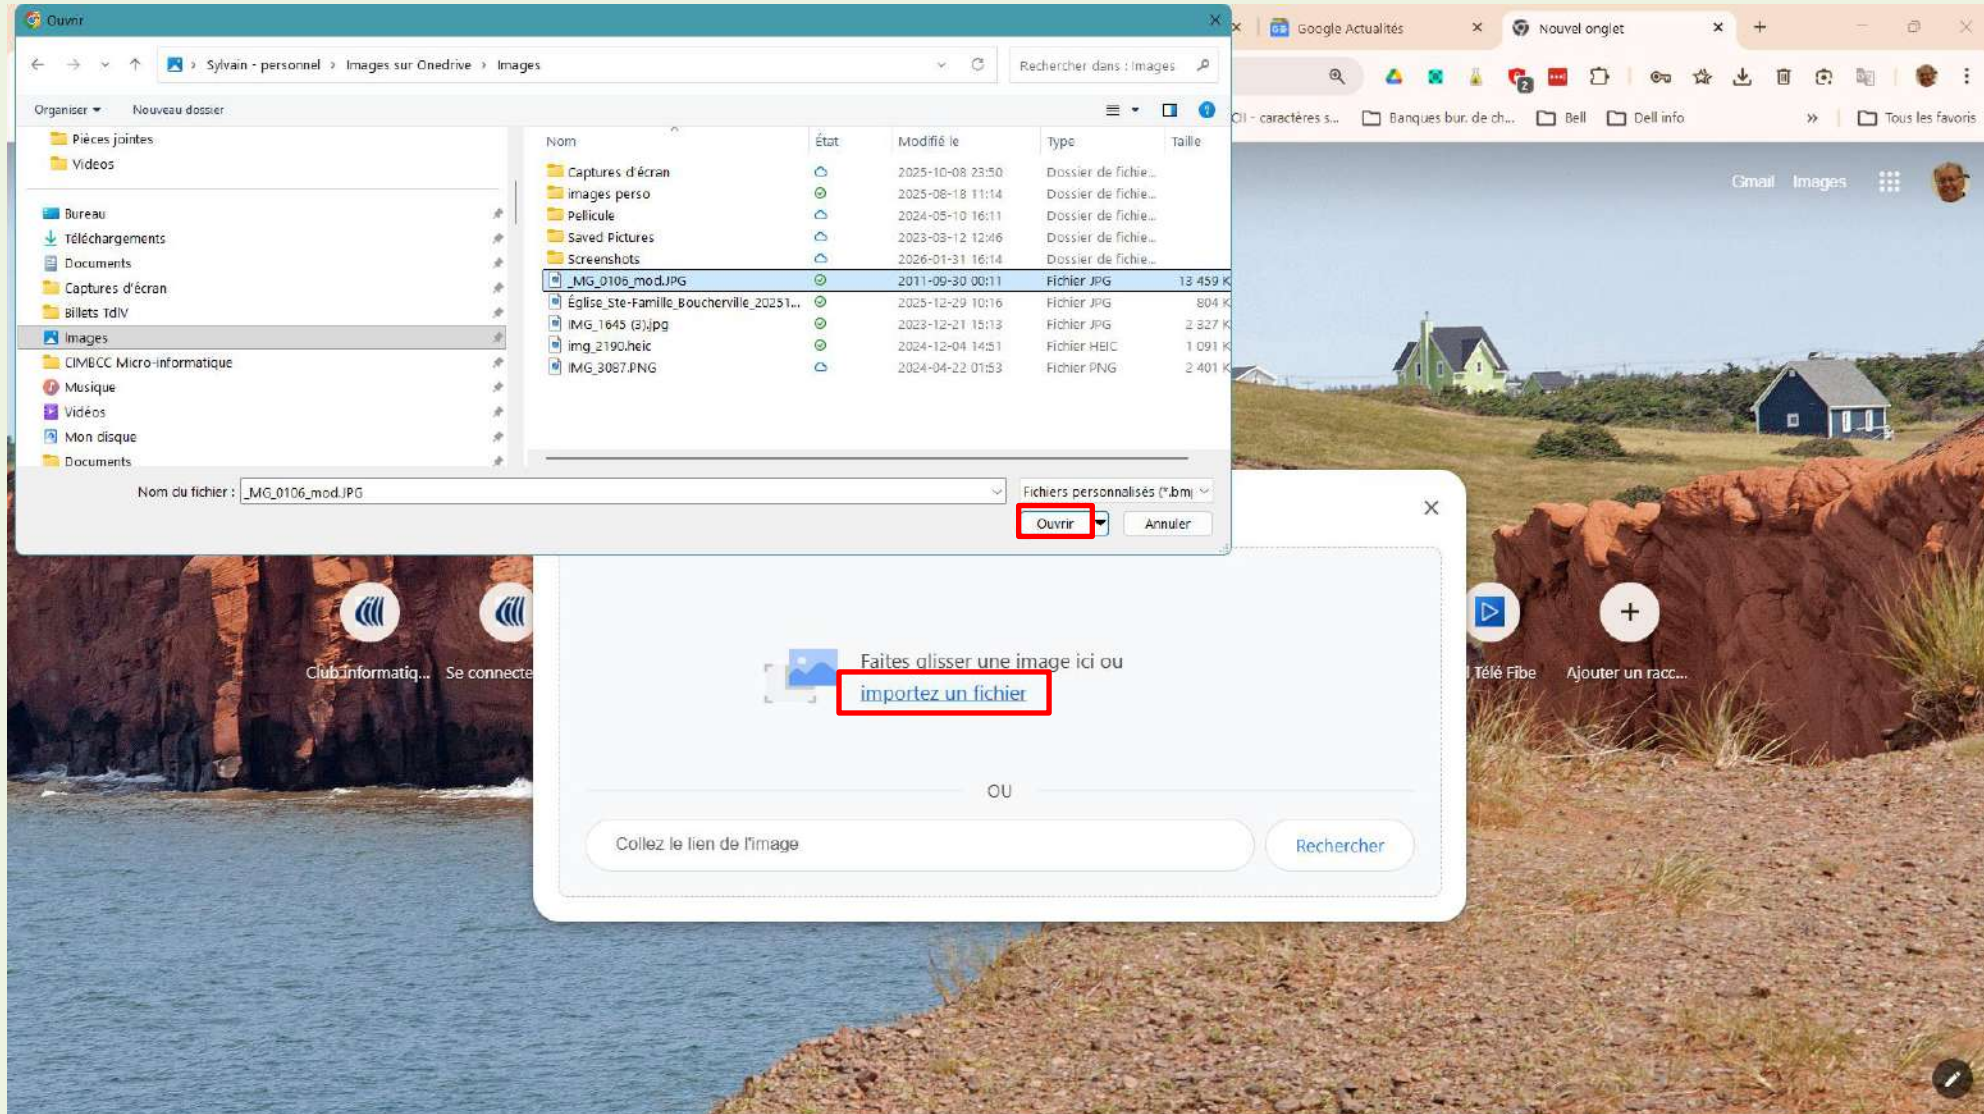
Ouvrir

Sylvain - personnel > Images sur Onedrive > Images

Rechercher dans : Images

Organiser ▾ Nouveau dossier

Pièces jointes
Videos
Bureau
Téléchargements
Documents
Captures d'écran
Billets TdV
Images
CIMBCC Micro-informatique
Musique
Vidéos
Mon disque
Documents

| Nom | État | Modifié le | Type | Taille |
|---|---|---|---|---|
| Captures d'écran | | 2025-10-08 23:50 | Dossier de fichie... | |
| images perso | | 2025-08-18 11:14 | Dossier de fichie... | |
| Pellicule | | 2024-05-10 16:11 | Dossier de fichie... | |
| Saved Pictures | | 2023-03-12 12:46 | Dossier de fichie... | |
| Screenshots | | 2026-01-31 16:14 | Dossier de fichie... | |
| _MG_0106_mod.JPG | | 2011-09-30 00:11 | Fichier JPG | 13 459 K |
| Église_Ste-Famille_Boucherville_20251... | | 2025-12-29 10:16 | Fichier JPG | 804 K |
| IMG_1645 (3).jpg | | 2023-12-21 15:13 | Fichier JPG | 2 327 K |
| img_2190.heic | | 2024-12-04 14:51 | Fichier HEIC | 1 091 K |
| IMG_3087.PNG | | 2024-04-22 01:53 | Fichier PNG | 2 401 K |

Nom du fichier : _MG_0106_mod.JPG
Fichiers personnalisés (*.bm|
Ouvrir
Annuler

Google Actualités
Nouvel onglet

CII - caractères s... Banques bur. de ch... Bell Dell info Tous les favoris

Gmail Images

Club informatiq... Se connecte Télé Fibe Ajouter un racc...

Faites glisser une image ici ou importez un fichier

OU

Collez le lien de l'image
Rechercher